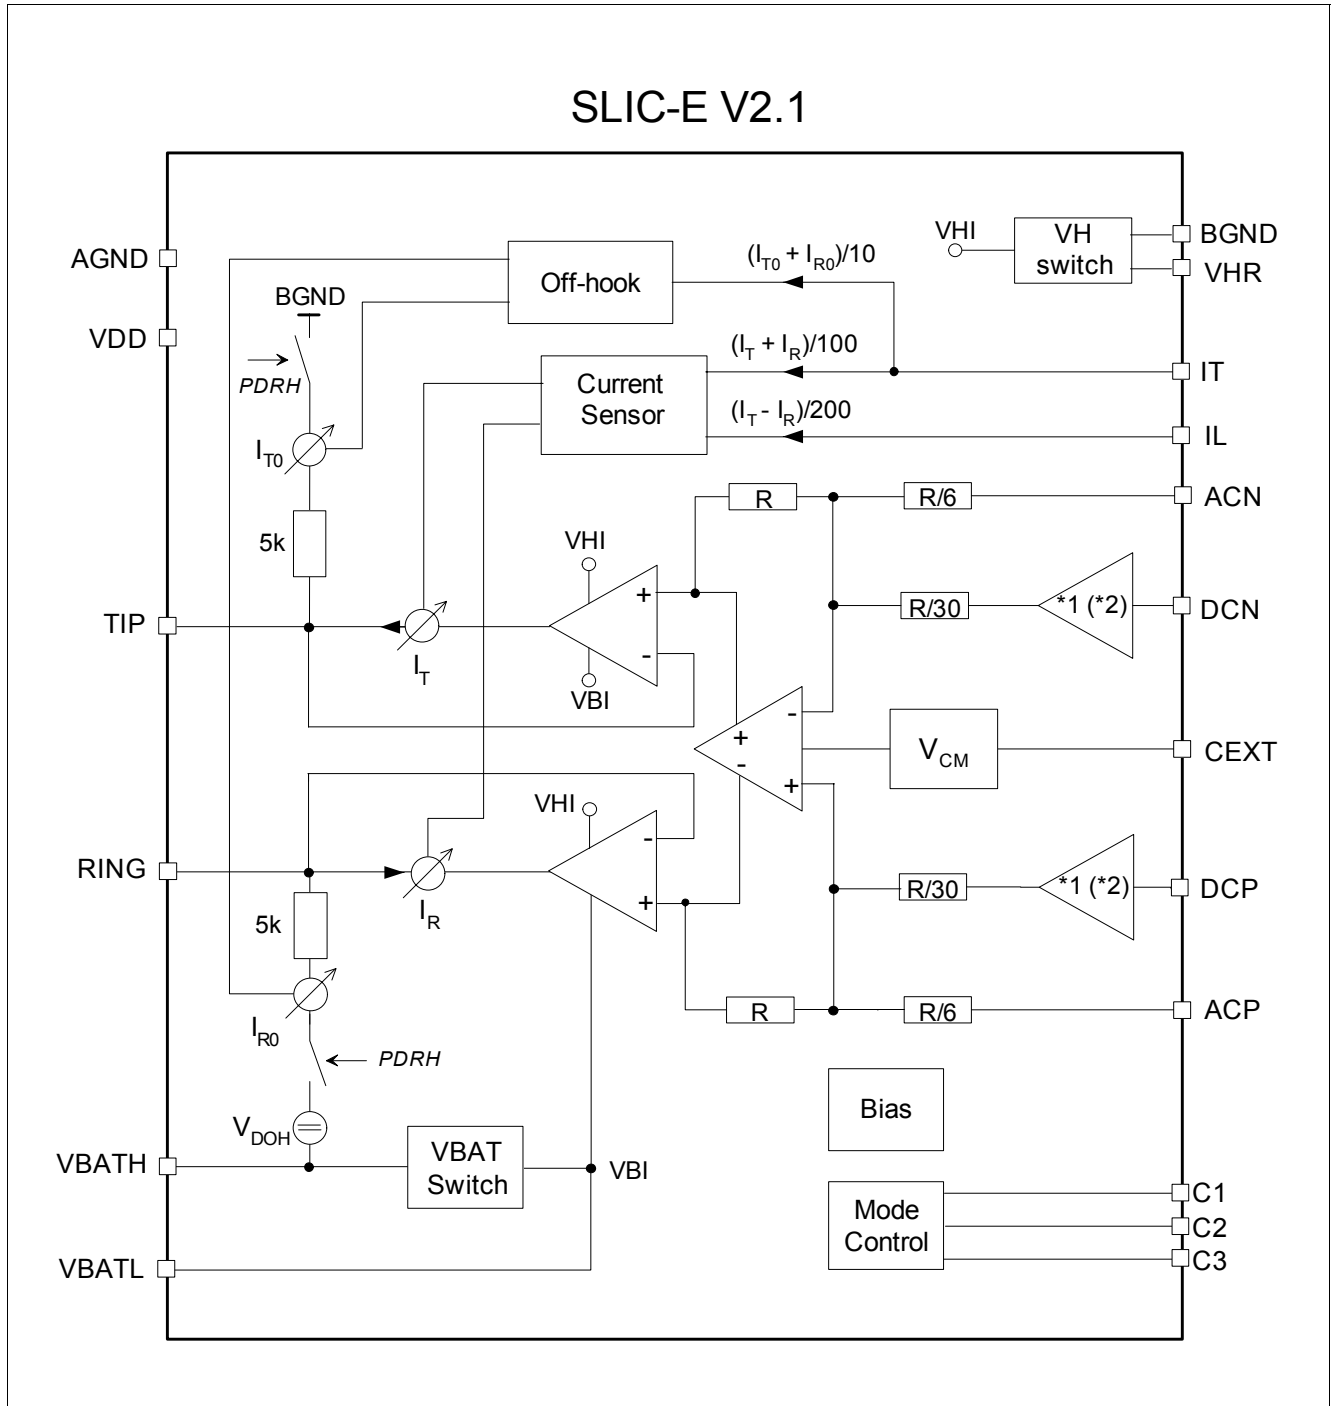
SLIC-E V2.1

AGND
VDD
BGND
PDRH
$I_{T0}$
5k
TIP
RING
5k
$I_{R0}$
PDRH
$V_{DOH}$
VBATH
VBATL

Off-hook
$(I_{T0} + I_{R0})/10$
VHI
VH switch
BGND
VHR
Current Sensor
$(I_T + I_R)/100$
IT
$(I_T - I_R)/200$
IL
R
R/6
ACN
VHI
+
-
VBI
$I_T$
R/30
*1 (*2)
DCN
-
+
-
+
$V_{CM}$
CEXT
VHI
-
+
$I_R$
R/30
*1 (*2)
DCP
R
R/6
ACP
Bias
VBAT Switch
VBI
Mode Control
C1
C2
C3